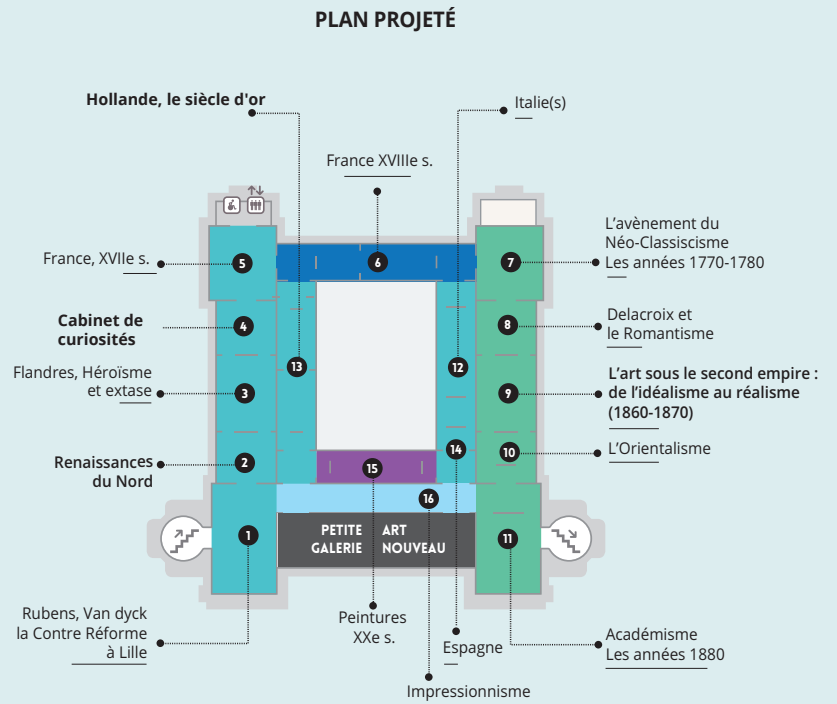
PLAN PROJETÉ

Hollande, le siècle d'or

Italie(s)

France XVIIIe s.

France, XVIIe s.

5

6

7

L'avènement du Néo-Classiscisme Les années 1770-1780

Cabinet de curiosités

4

8

Delacroix et le Romantisme

13

12

Flandres, Héroïsme et extase

3

9

L'art sous le second empire : de l'idéalisme au réalisme (1860-1870)

14

10

L'Orientalisme

Renaissances du Nord

2

15

16

1

PETITE GALERIE

ART NOUVEAU

11

Rubens, Van dyck la Contre Réforme à Lille

Peintures XXe s.

Espagne

Académisme Les années 1880

Impressionnisme